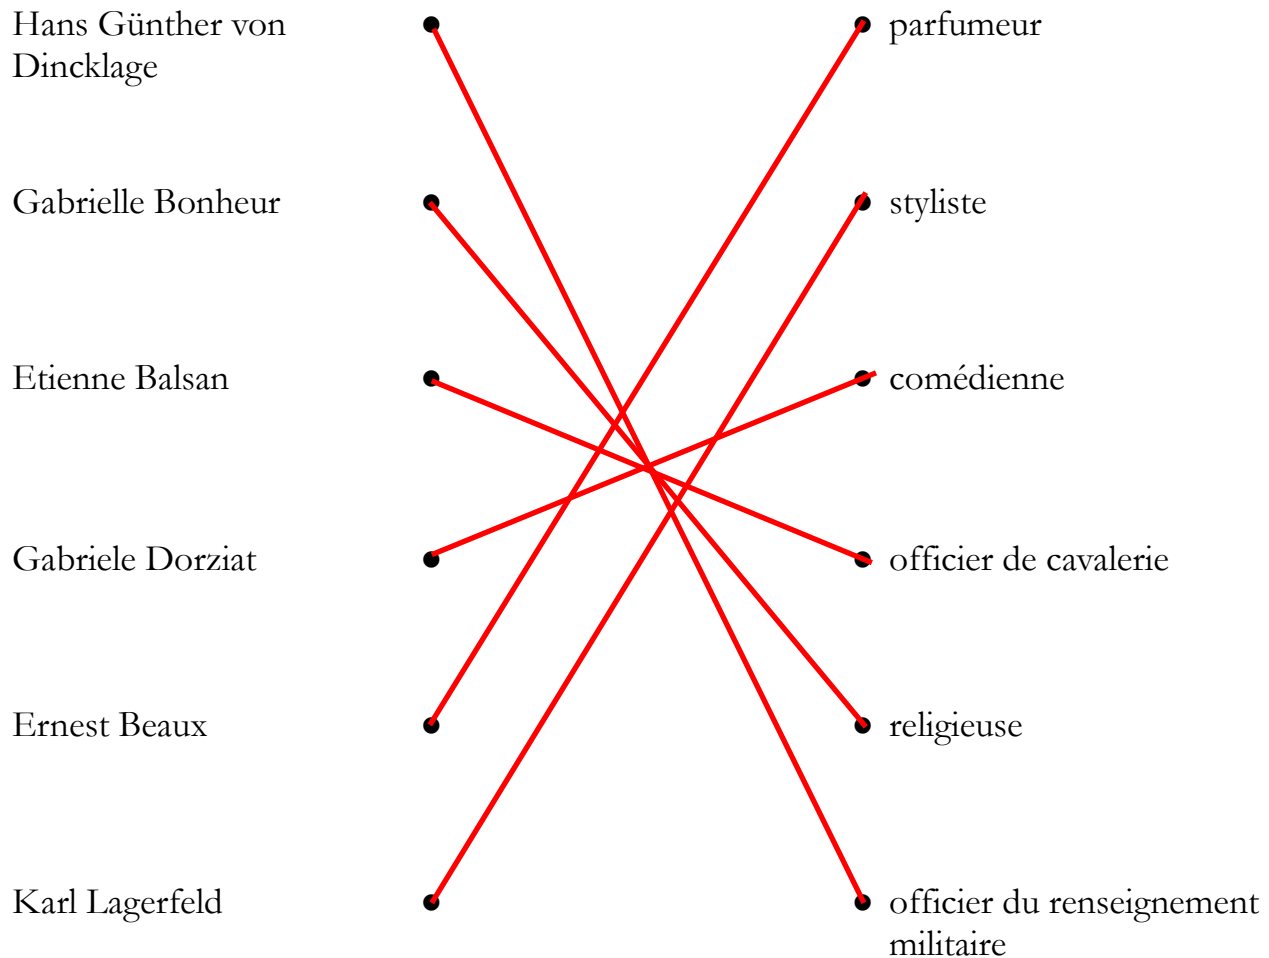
Hans Günther von Dincklage

Gabrielle Bonheur

Etienne Balsan

Gabriele Dorziat

Ernest Beaux

Karl Lagerfeld

parfumeur

styliste

comédienne

officier de cavalerie

religieuse

officier du renseignement militaire